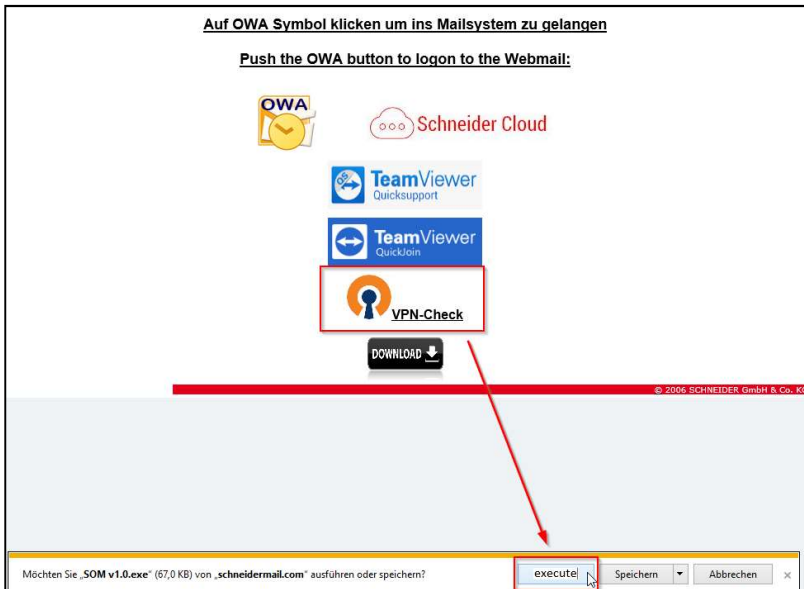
Auf OWA Symbol klicken um ins Mailsystem zu gelangen

Push the OWA button to logon to the Webmail:

OWA

Schneider Cloud

TeamViewer
Quicksupport

TeamViewer
QuickJoin

VPN-Check

DOWNLOAD

© 2006 SCHNEIDER GmbH & Co. K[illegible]

Möchten Sie „SOM v1.0.exe" (67,0 KB) von „schneidermail.com" ausführen oder speichern?

execute

Speichern

Abbrechen

×